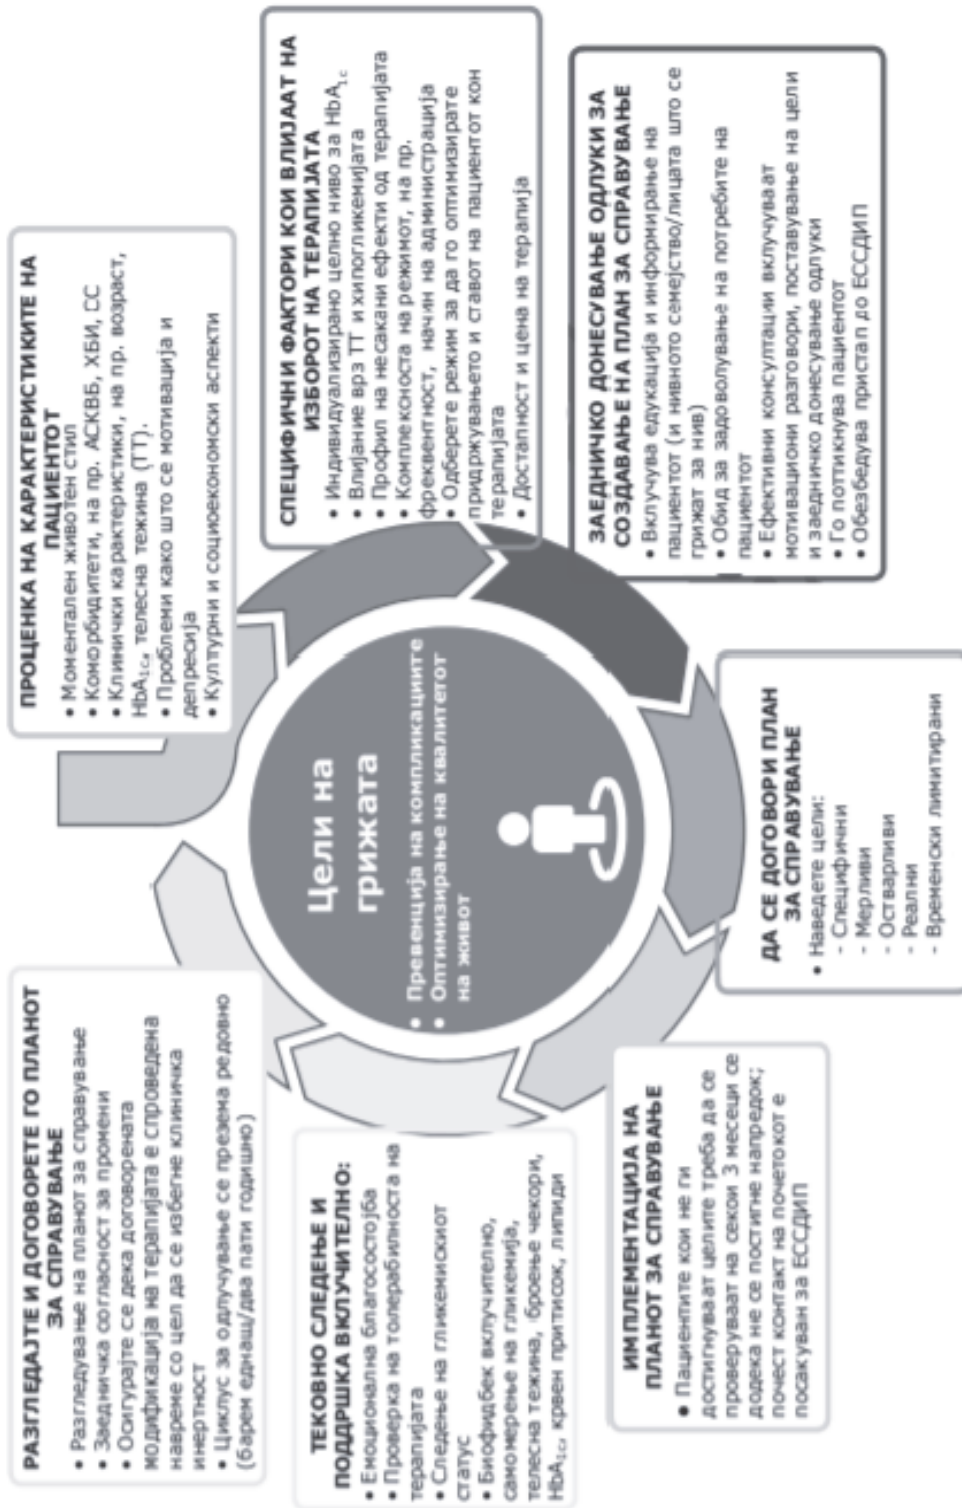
ПРОЦЕНКА НА КАРАКТЕРИСТИКИТЕ НА ПАЦИЕНТОТ
• Моментален животен стил
• Коморбидитети, на пр. АСКВБ, ХБИ, СС
• Клинички карактеристики, на пр. возраст, $HbA_{1c}$, телесна тежина (ТТ).
• Проблеми како што се мотивација и депресија
• Културни и социоекономски аспекти

СПЕЦИФИЧНИ ФАКТОРИ КОИ ВЛИЈААТ НА ИЗБОРОТ НА ТЕРАПИЈАТА
• Индивидуализирано целно ниво за $HbA_{1c}$
• Влијание врз ТТ и хипогликемијата
• Профил на несакани ефекти од терапијата
• Комплексноста на режимот, на пр. фреквентност, начин на администрација
• Одберете режим за да го оптимизирате придржувањето и ставот на пациентот кон терапијата
• Достапност и цена на терапија

ЗАЕДНИЧКО ДОНЕСУВАЊЕ ОДЛУКИ ЗА СОЗДАВАЊЕ НА ПЛАН ЗА СПРАВУВАЊЕ
• Вклучува едукација и информирање на пациентот (и нивното семејство/лицата што се грижат за нив)
• Обид за задоволување на потребите на пациентот
• Ефективни консултации вклучуваат мотивациони разговори, поставување на цели и заедничко донесување одлуки
• Го поттикнува пациентот
• Обезбедува пристап до ЕССДИП

Цели на грижата
• Превенција на компликациите
• Оптимизирање на квалитетот на живот

ДА СЕ ДОГОВОРИ ПЛАН ЗА СПРАВУВАЊЕ
• Наведете цели:
- Специфични
- Мерливи
- Остварливи
- Реални
- Временски лимитирани

ИМПЛЕМЕНТАЦИЈА НА ПЛАНОТ ЗА СПРАВУВАЊЕ
• Пациентите кои не ги достигнуваат целите треба да се проверуваат на секои 3 месеци се додека не се постигне напредок; почест контакт на почетокот е посакуван за ЕССДИП

ТЕКОВНО СЛЕДЕЊЕ И ПОДДРШКА ВКЛУЧИТЕЛНО:
• Емоционална благосостојба
• Проверка на толерабилноста на терапијата
• Следење на гликемискиот статус
• Биофидбек вклучително, самомерење на гликемија, телесна тежина, броење чекори, $HbA_{1c}$, крвен притисок, липиди

РАЗГЛЕДАЈТЕ И ДОГОВОРЕТЕ ГО ПЛАНОТ ЗА СПРАВУВАЊЕ
• Разгледување на планот за справување
• Заедничка согласност за промени
• Осигурајте се дека договорената модификација на терапијата е спроведена навреме со цел да се избегне клиничка инертност
• Циклус за одлучување се презема редовно (барем еднаш/два пати годишно)